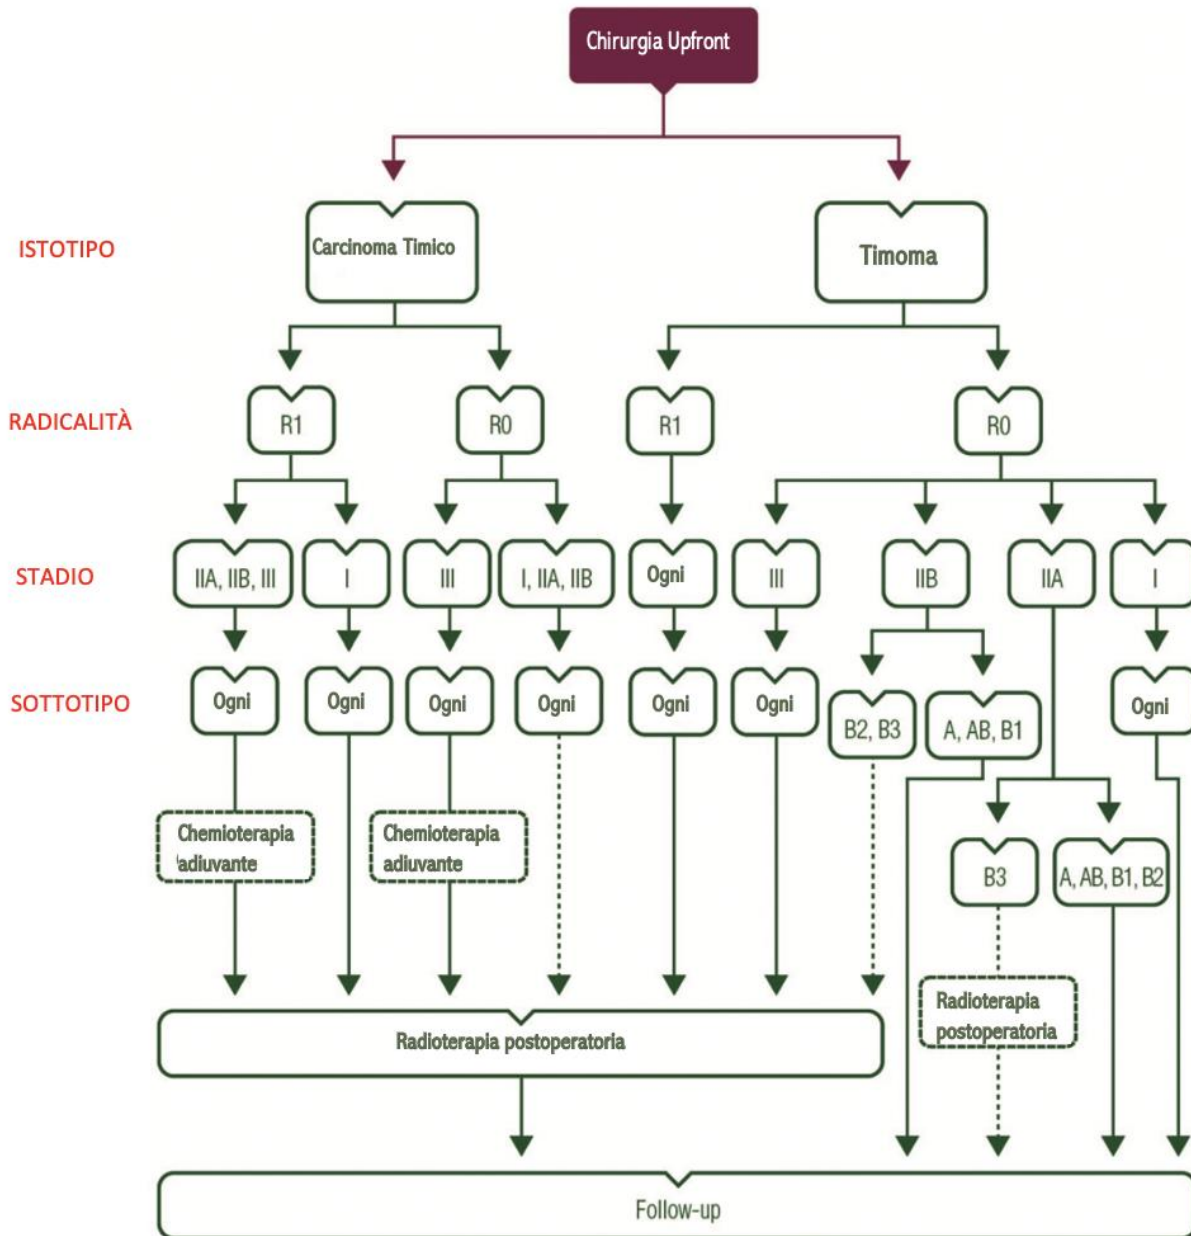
Chirurgia Upfront

ISTOTIPO

Carcinoma Timico

Timoma

RADICALITÀ

R1

R0

R1

R0

STADIO

IIA, IIB, III

I

III

I, IIA, IIB

Ogni

III

IIB

IIA

I

SOTTOTIPO

Ogni

Ogni

Ogni

Ogni

Ogni

Ogni

B2, B3

A, AB, B1

Ogni

Chemioterapia adiuvante

Chemioterapia adiuvante

B3

A, AB, B1, B2

Radioterapia postoperatoria

Radioterapia postoperatoria

Follow-up